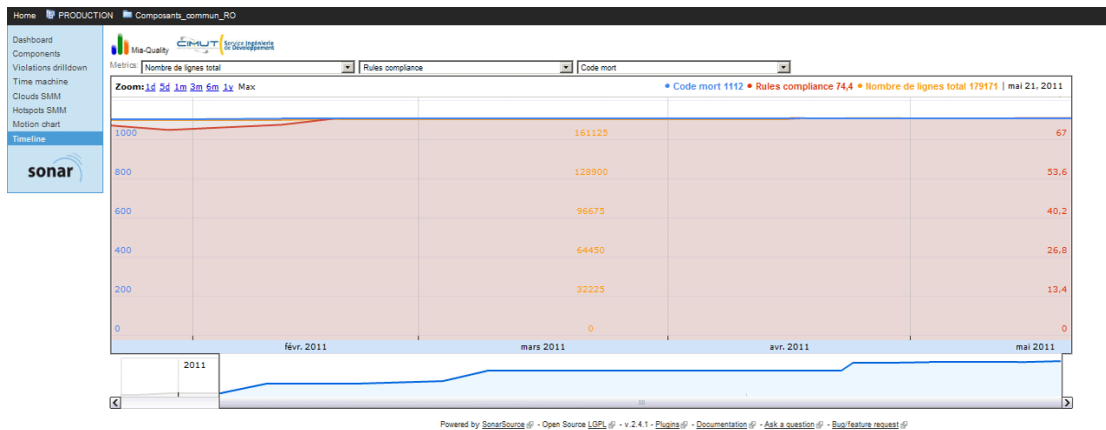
Home PRODUCTION Composants_commun_RO

Dashboard
Components
Violations drilldown
Time machine
Clouds SMM
Hotspots SMM
Motion chart
Timeline

sonar

Mia-Quality

CIMUT Service Ingénierie de Développement

Metrics: Nombre de lignes total
Rules compliance
Code mort

Zoom: 1d 5d 1m 3m 6m 1y Max

• Code mort 1112 • Rules compliance 74,4 • Nombre de lignes total 179171 | mai 21, 2011

1000
800
600
400
200
0

161125
128900
96675
64450
32225
0

67
53,6
40,2
26,8
13,4
0

févr. 2011
mars 2011
avr. 2011
mai 2011

2011

Powered by SonarSource - Open Source LGPL - v.2.4.1 - Plugins - Documentation - Ask a question - Bug/feature request